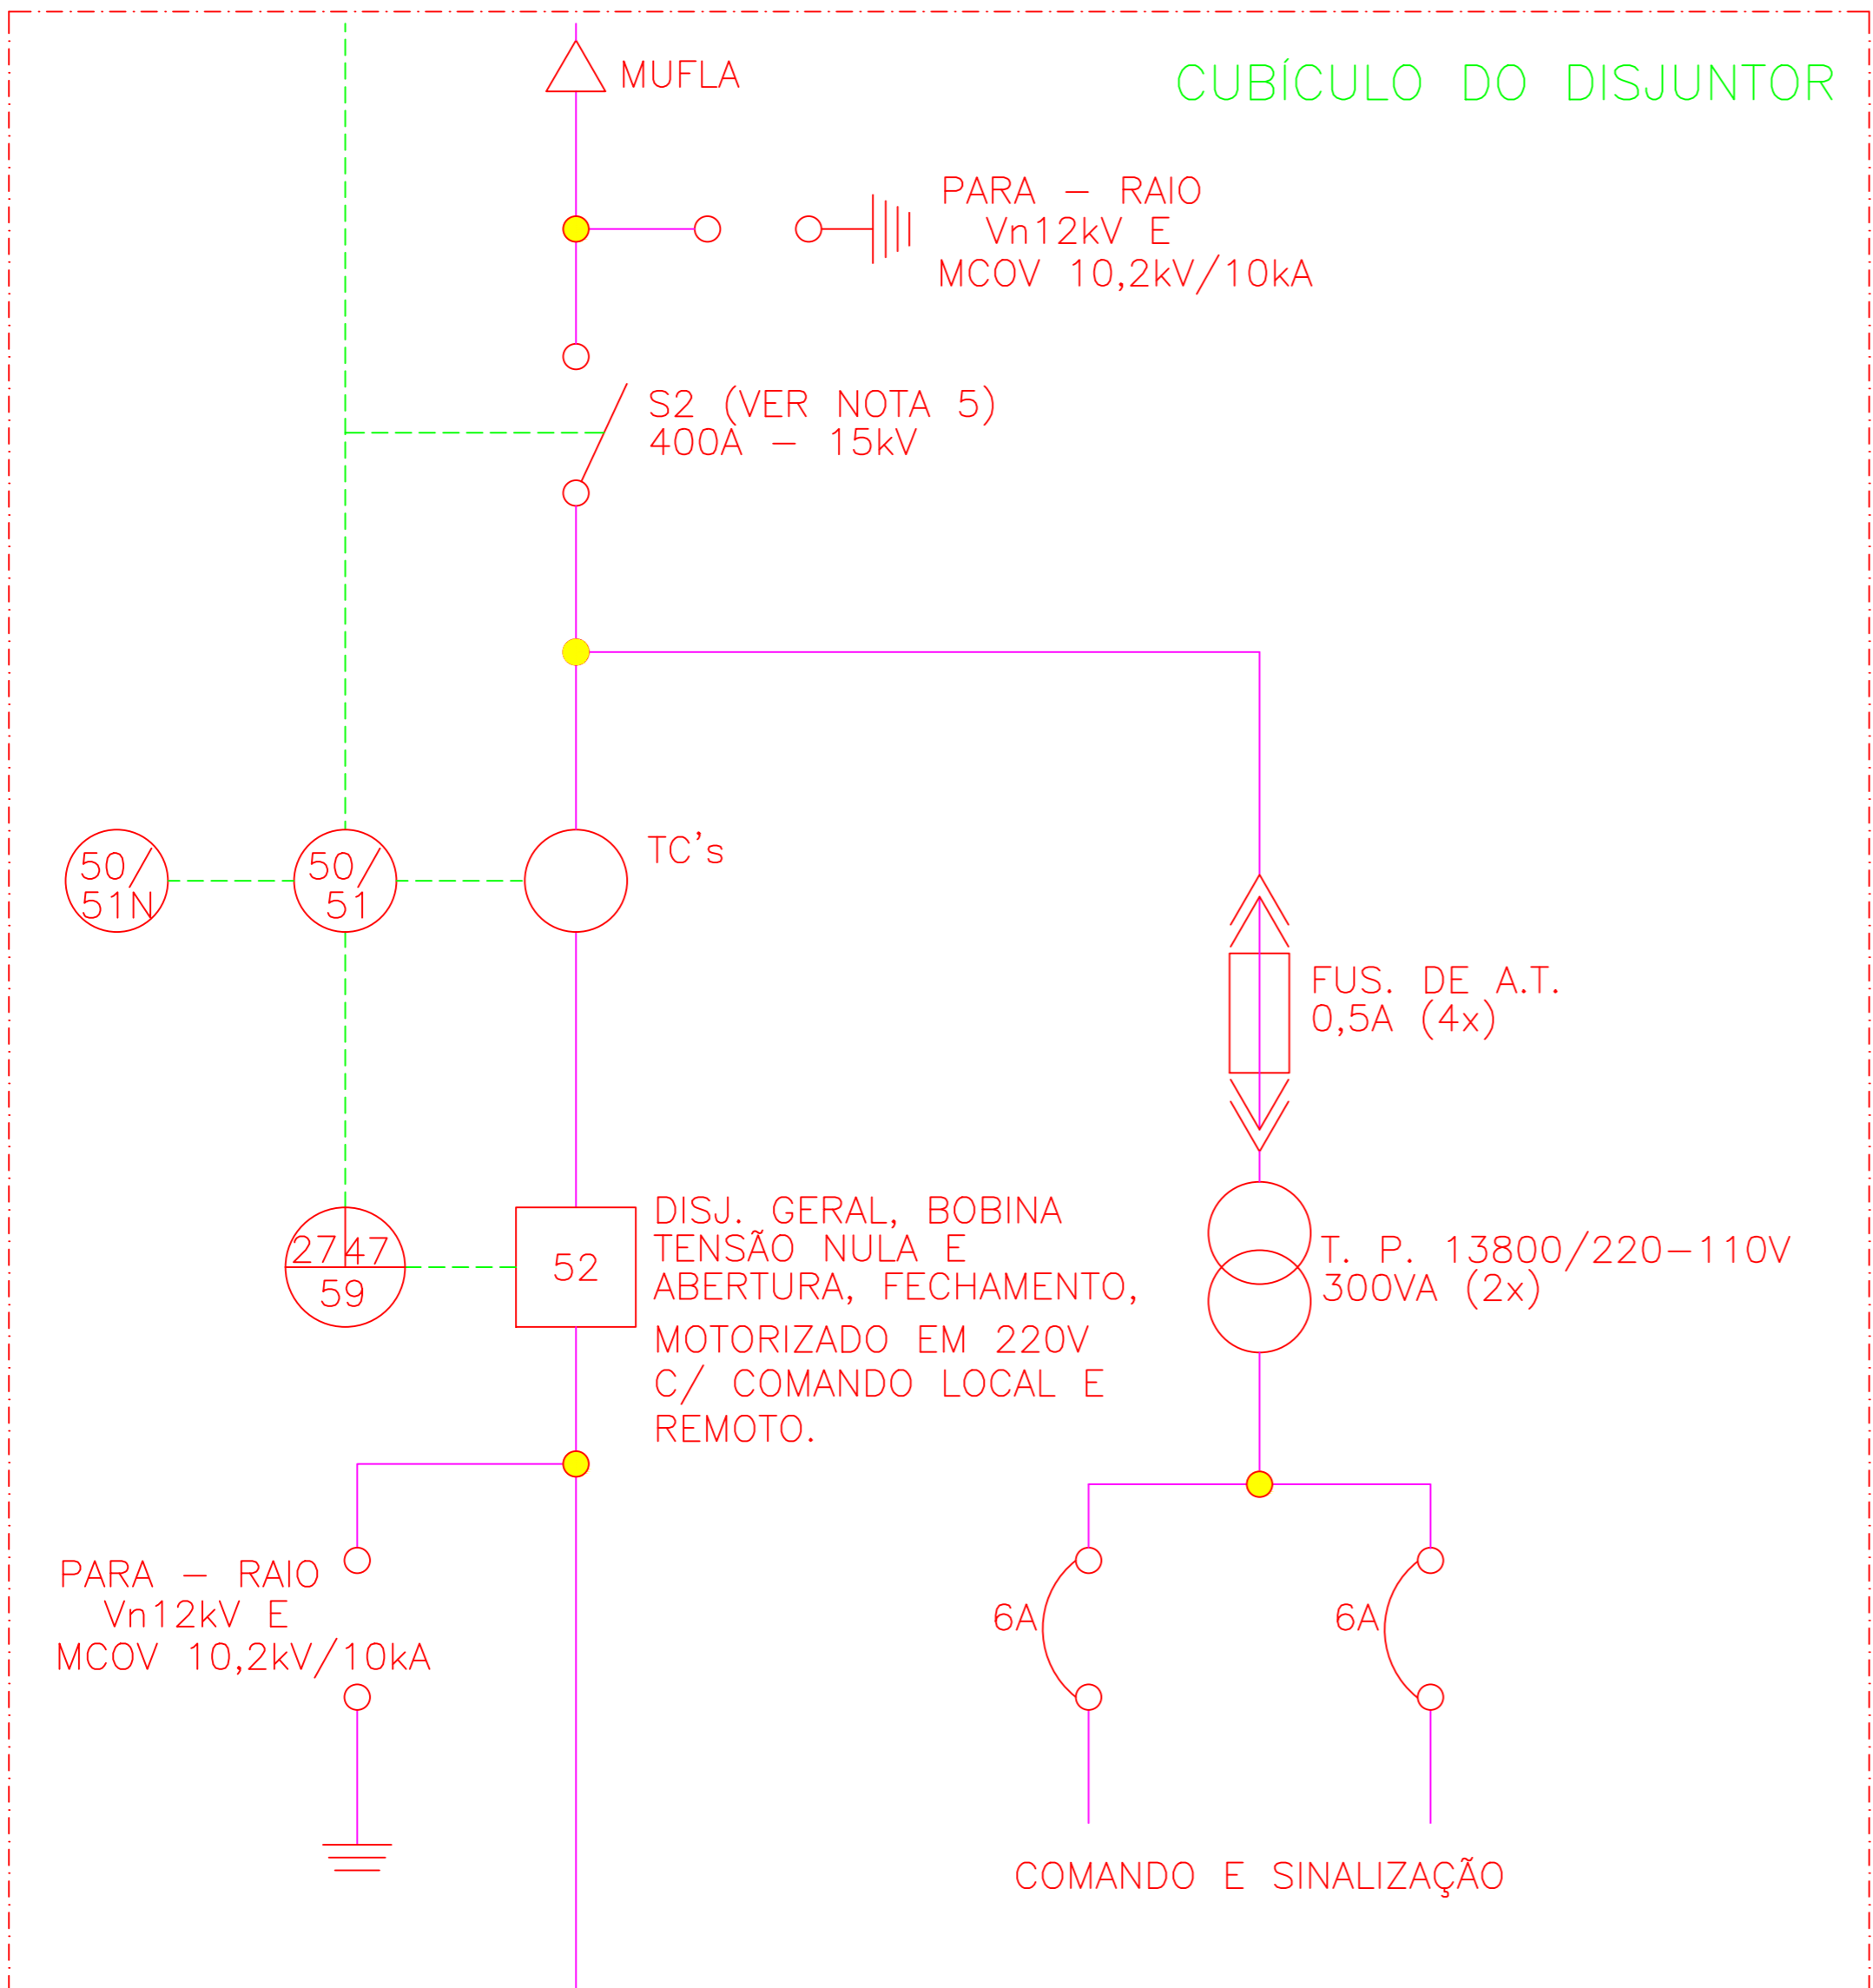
MUFLA

CUBÍCULO DO DISJUNTOR

PARA – RAIO
Vn12kV E
MCOV 10,2kV/10kA

S2 (VER NOTA 5)
400A – 15kV

50/
51N

50/
51

TC's

FUS. DE A.T.
0,5A (4x)

27 47
59

52

DISJ. GERAL, BOBINA TENSÃO NULA E ABERTURA, FECHAMENTO, MOTORIZADO EM 220V C/ COMANDO LOCAL E REMOTO.

T. P. 13800/220–110V
300VA (2x)

PARA – RAIO
Vn12kV E
MCOV 10,2kV/10kA

6A

6A

COMANDO E SINALIZAÇÃO